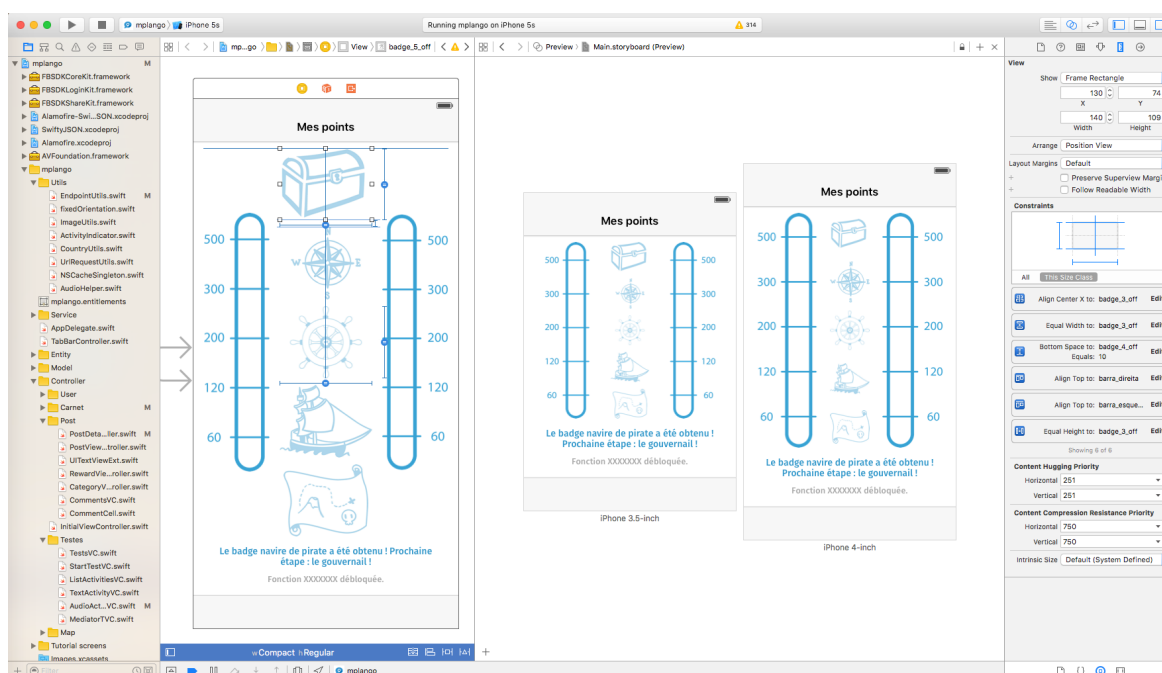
mplango 〉 iPhone 5s

Running mplango on iPhone 5s

314

mplango M
FBSDKCoreKit.framework
FBSDKLoginKit.framework
FBSDKShareKit.framework
Alamofire-Swi...SON.xcodeproj
SwiftyJSON.xcodeproj
Alamofire.xcodeproj
AVFoundation.framework
mplango
Utils
EndpointUtils.swift M
fixedOrientation.swift
ImageUtils.swift
ActivityIndicator.swift
CountryUtils.swift
UrlRequestUtils.swift
NSCacheSingleton.swift
AudioHelper.swift
mplango.entitlements
Service
AppDelegate.swift
TabBarController.swift
Entity
Model
Controller
User
Carnet M
Post
PostDeta...ller.swift M
PostView...troller.swift
UITextViewExt.swift
RewardVie...roller.swift
CategoryV...roller.swift
CommentsVC.swift
CommentCell.swift
InitialViewController.swift
Testes
TestsVC.swift
StartTestVC.swift
ListActivitiesVC.swift
TextActivityVC.swift
AudioAct...VC.swift M
MediatorTVC.swift
Map
Tutorial screens
Images.xcassets

mp...go 〉 View 〉 badge_5_off

Mes points

500
300
200
120
60

500
300
200
120
60

Le badge navire de pirate a été obtenu ! Prochaine étape : le gouvernail !

Fonction XXXXXXX débloquée.

wCompact hRegular

Preview 〉 Main.storyboard (Preview)

Mes points

500
300
200
120
60

500
300
200
120
60

Le badge navire de pirate a été obtenu ! Prochaine étape : le gouvernail !

Fonction XXXXXXX débloquée.

iPhone 3.5-inch

Mes points

500
300
200
120
60

500
300
200
120
60

Le badge navire de pirate a été obtenu ! Prochaine étape : le gouvernail !

Fonction XXXXXXX débloquée.

iPhone 4-inch

View
Show Frame Rectangle
130 74
X Y
140 109
Width Height
Arrange Position View
Layout Margins Default
Preserve Superview Margi
Follow Readable Width
Constraints
All This Size Class
Align Center X to: badge_3_off Edi
Equal Width to: badge_3_off Edi
Bottom Space to: badge_4_off Equals: 10 Edi
Align Top to: barra_direita Edi
Align Top to: barra_esque... Edi
Equal Height to: badge_3_off Edi
Showing 6 of 6
Content Hugging Priority
Horizontal 251
Vertical 251
Content Compression Resistance Priority
Horizontal 750
Vertical 750
Intrinsic Size Default (System Defined)

Filter
mplango